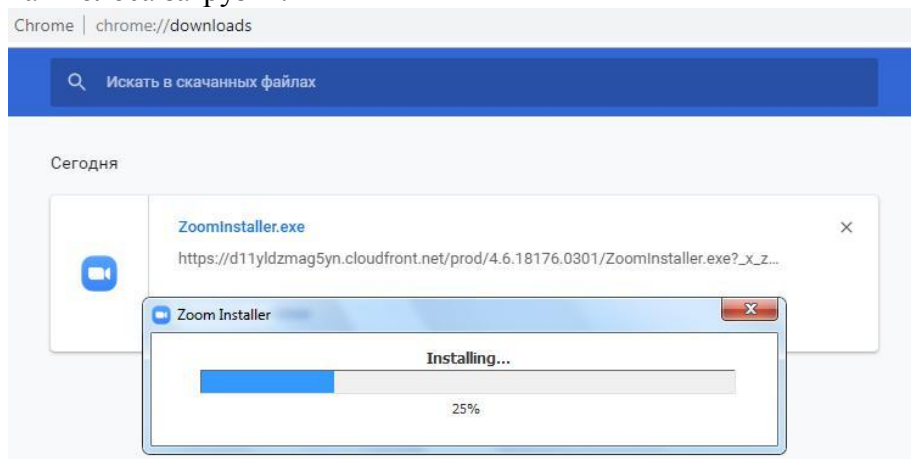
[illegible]

Chrome | chrome://downloads

Искать в скачанных файлах

Сегодня

ZoomInstaller.exe

https://d11yldzmag5yn.cloudfront.net/prod/4.6.18176.0301/ZoomInstaller.exe?_x_z...

×

Zoom Installer

Installing...

25%